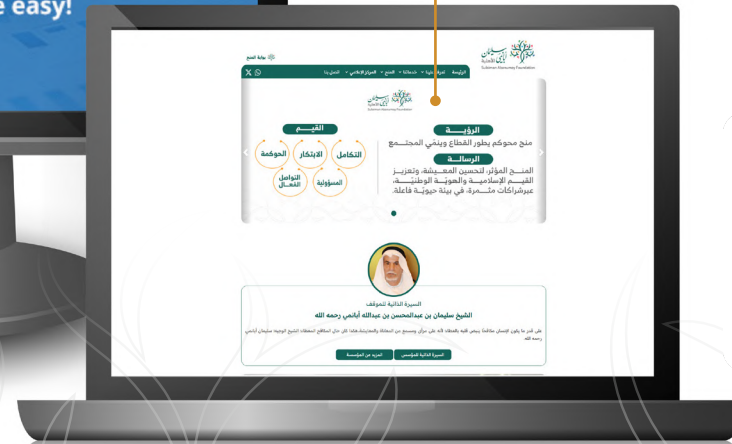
e easy!

بوابة المنح

Sulaiman Abanumay Foundation

الرئيسية تعرف علينا خدماتنا المنح المركز الإعلامي اتصل بنا

الرؤيــة
منح محوكم يطور القطاع وينمي المجتمع

الرسالة
المنح المؤثر لتحسين المعيشة، وتعزيز القيم الإسلامية والهوية الوطنية، عبرشراكات مثمرة، في بيئة حيوية فاعلة.

القيم
التكامل الابتكار الحوكمة
المسؤولية التواصل الفعال

السيرة الذاتية للموقف
الشيخ سليمان بن عبدالمحسن أبانمي رحمه الله

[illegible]

السيرة الذاتية للمؤسس المزيد عن المؤسسة